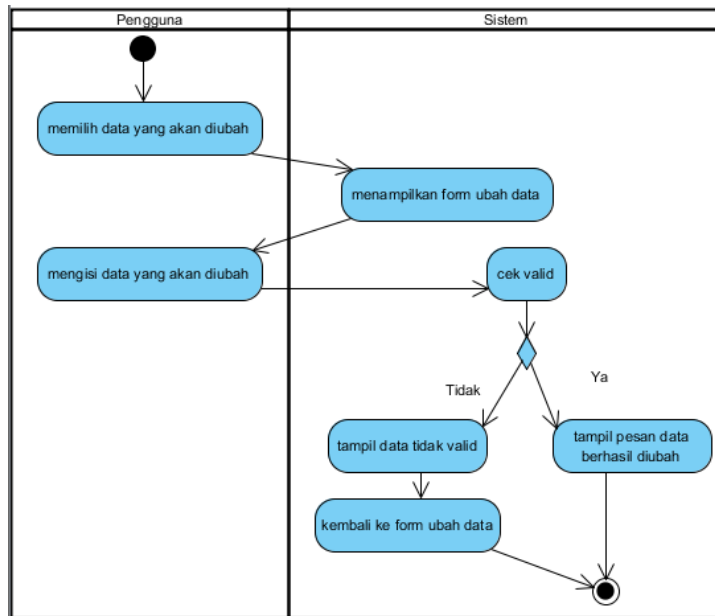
| Pengguna | Sistem |
|---|---|

memilih data yang akan diubah

menampilkan form ubah data

mengisi data yang akan diubah

cek valid

Tidak

Ya

tampil data tidak valid

tampil pesan data berhasil diubah

kembali ke form ubah data